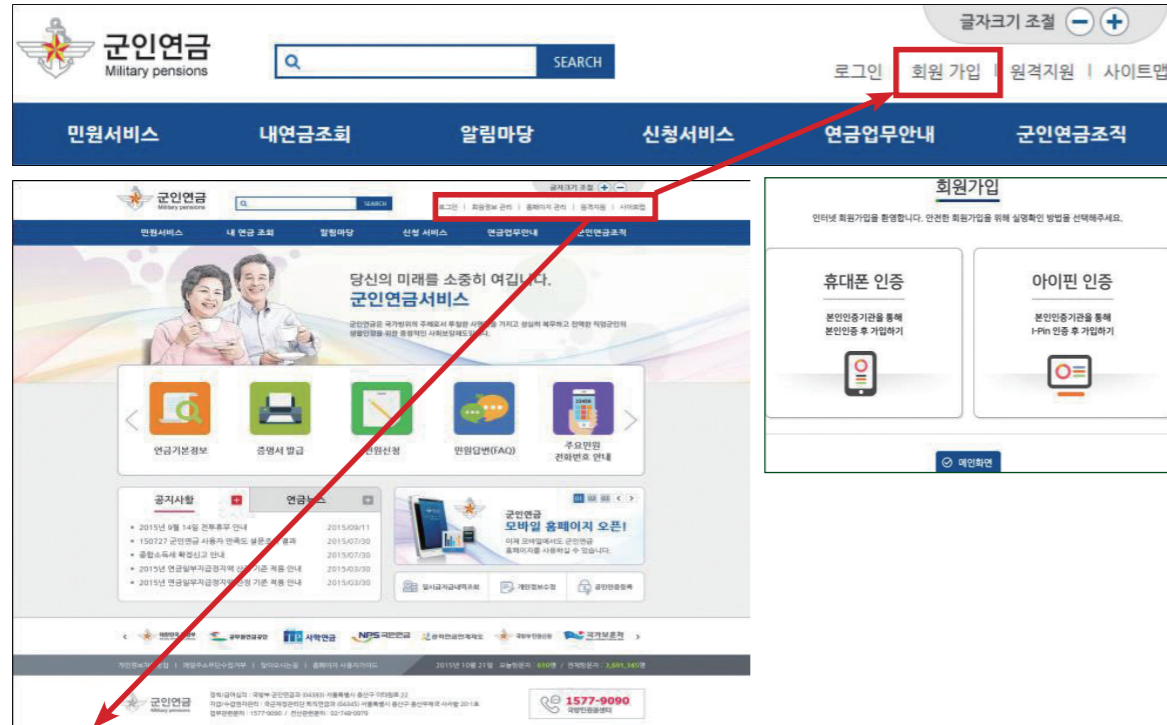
군인연금
Military pensions

SEARCH

글자크기 조절

로그인 | 회원 가입 | 원격지원 | 사이트맵

민원서비스 내연금조회 알림마당 신청서비스 연금업무안내 군인연금조직

군인연금
Military pensions
SEARCH
글자크기 조절
로그인 | 회원정보 관리 | 홈페이지 관리 | 원격지원 | 사이트맵

민원서비스 내 연금 조회 알림마당 신청 서비스 연금업무안내 군인연금조직

당신의 미래를 소중히 여깁니다.
군인연금서비스

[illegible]

연금기본정보
증명서 발급
민원신청
민원답변(FAQ)
주요민원 전화번호 안내

공지사항
연금뉴스

2015년 9월 14일 전투휴무 안내 2015/09/11
150727 군인연금 사용자 만족도 설문조사 결과 2015/07/30
종합소득세 확정신고 안내 2015/07/30
2015년 연금일부지급정지액 산정 기준 적용 안내 2015/03/30
2015년 연금일부지급정지액 산정 기준 적용 안내 2015/03/30

군인연금
모바일 홈페이지 오픈!
이제 모바일에서도 군인연금 홈페이지를 사용하실 수 있습니다.

일시금지급내역조회 개인정보수정 공인인증등록

사학연금 NPS 국민연금 국가보훈처

2015년 10월 21일 오늘방문자 : 610명 / 전체방문자 : 3,691,345명

군인연금
Military pensions

1577-9090

회원가입
인터넷 회원가입을 환영합니다. 안전한 회원가입을 위해 실명확인 방법을 선택해주세요.

휴대폰 인증
본인인증기관을 통해
본인인증 후 가입하기

아이핀 인증
본인인증기관을 통해
I-Pin 인증 후 가입하기

메인화면